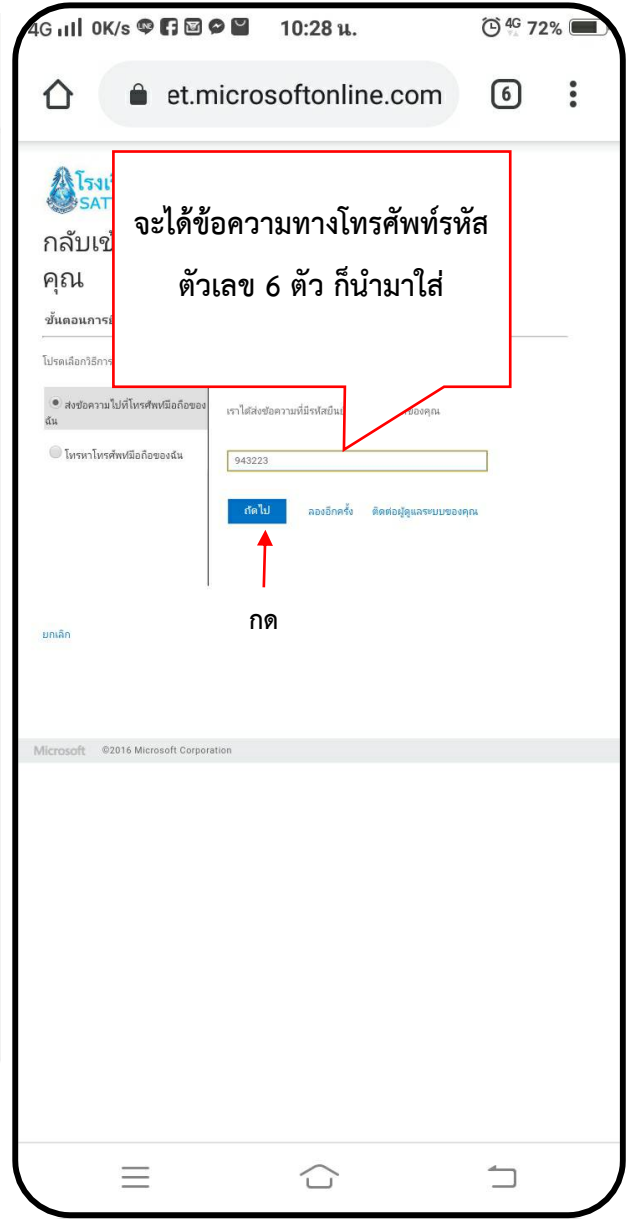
4G 0K/s 10:28 น. 4G 72%

et.microsoftonline.com 6

โรงเ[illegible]
SAT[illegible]

กลับเข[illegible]
คุณ

ขั้นตอนการ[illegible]

จะได้ข้อความทางโทรศัพท์รหัส ตัวเลข 6 ตัว ก็นำมาใส่

โปรดเลือกวิธีการ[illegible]

ส่งข้อความไปที่โทรศัพท์มือถือของฉัน

โทรหาโทรศัพท์มือถือของฉัน

เราได้ส่งข้อความที่มีรหัสยืนย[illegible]ของคุณ

943223

ถัดไป ลองอีกครั้ง ติดต่อผู้ดูแลระบบของคุณ

กด

ยกเลิก

Microsoft ©2016 Microsoft Corporation